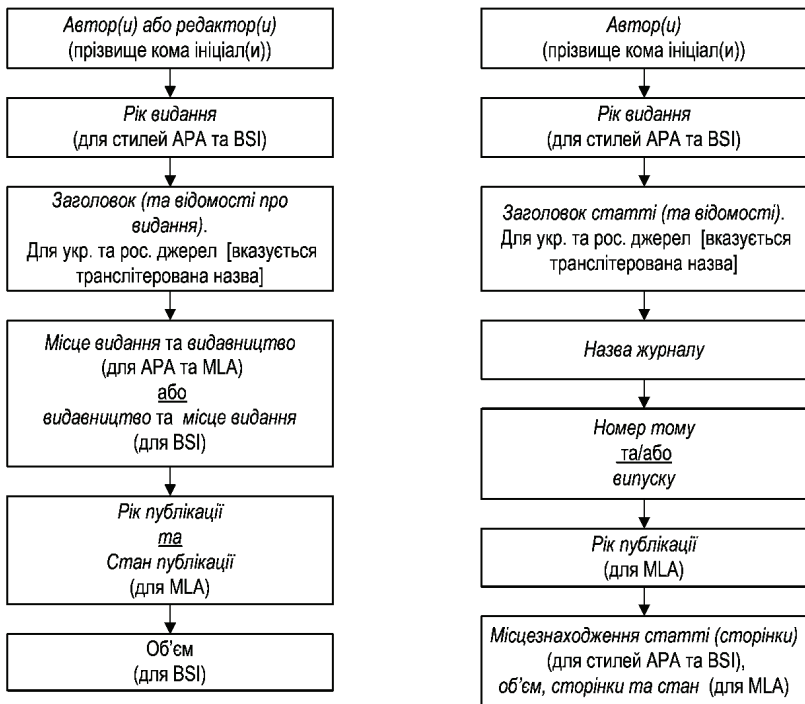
Автор(и) або редактор(и)
(прізвище кома ініціал(и))

Рік видання
(для стилей APA та BSI)

Заголовок (та відомості про видання).
Для укр. та рос. джерел [вказується транслітерована назва]

Місце видання та видавництво
(для APA та MLA)
або
видавництво та місце видання
(для BSI)

Рік публікації
та
Стан публікації
(для MLA)

Об'єм
(для BSI)

Автор(и)
(прізвище кома ініціал(и))

Рік видання
(для стилей APA та BSI)

Заголовок статті (та відомості).
Для укр. та рос. джерел [вказується транслітерована назва]

Назва журналу

Номер тому
та/або
випуску

Рік публікації
(для MLA)

Місцезнаходження статті (сторінки)
(для стилей APA та BSI),
об'єм, сторінки та стан (для MLA)